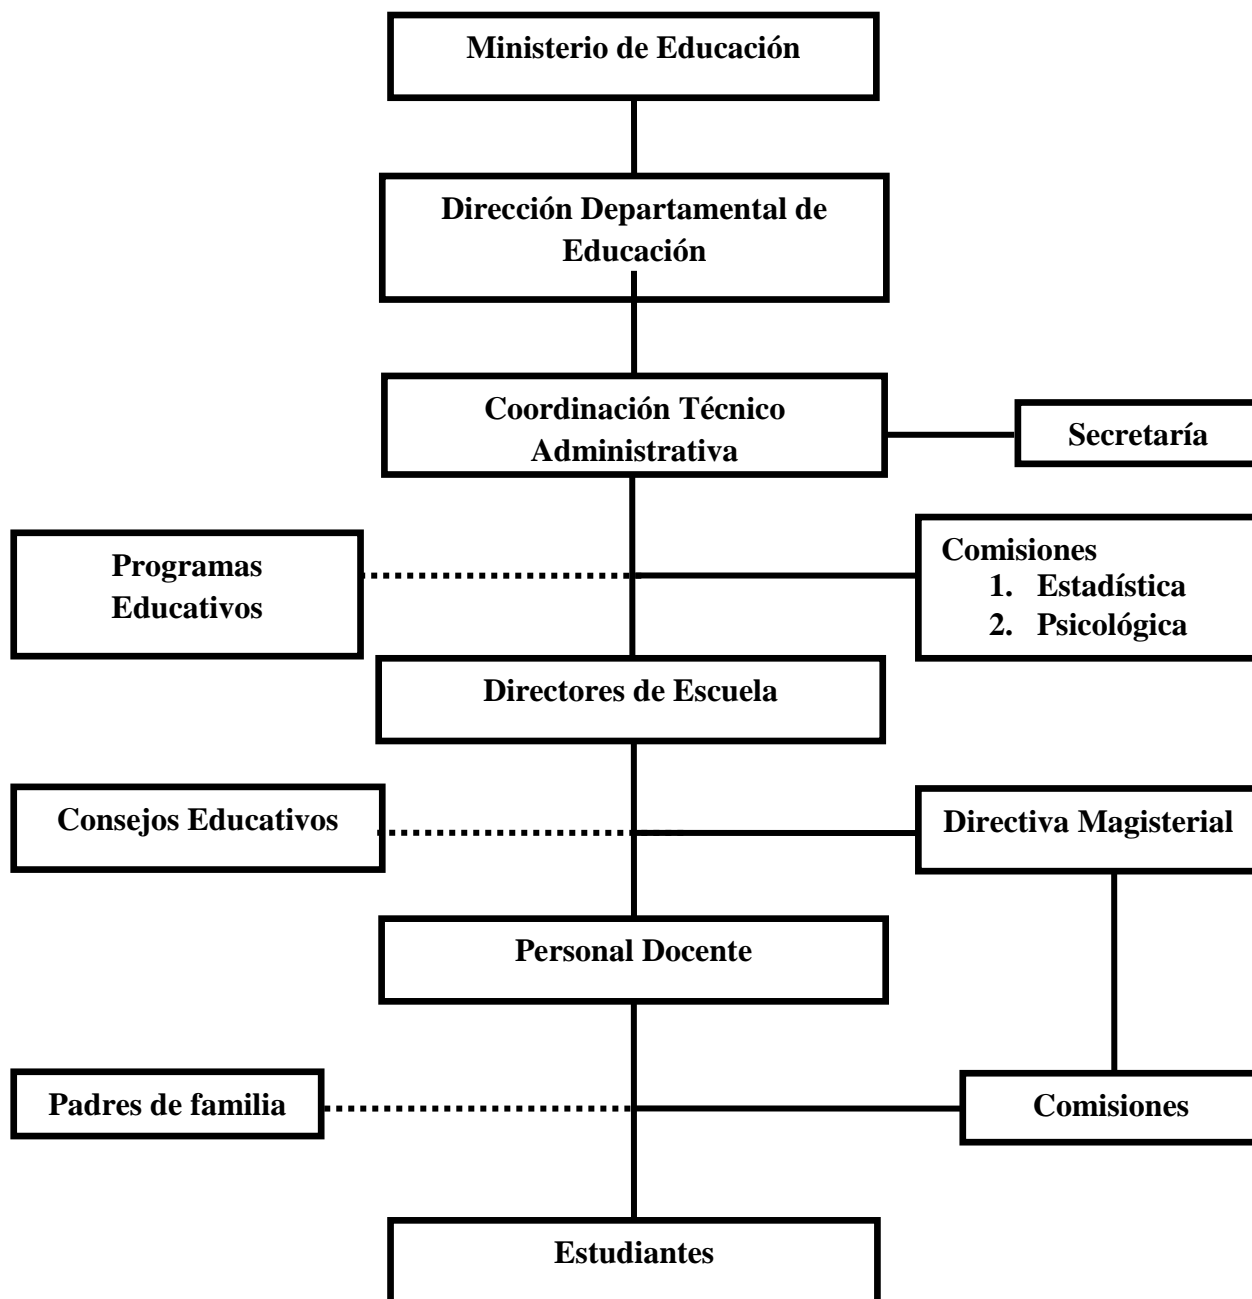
Ministerio de Educación

Dirección Departamental de Educación

Coordinación Técnico Administrativa

Secretaría

Programas Educativos

Comisiones
1. Estadística
2. Psicológica

Directores de Escuela

Consejos Educativos

Directiva Magisterial

Personal Docente

Padres de familia

Comisiones

Estudiantes